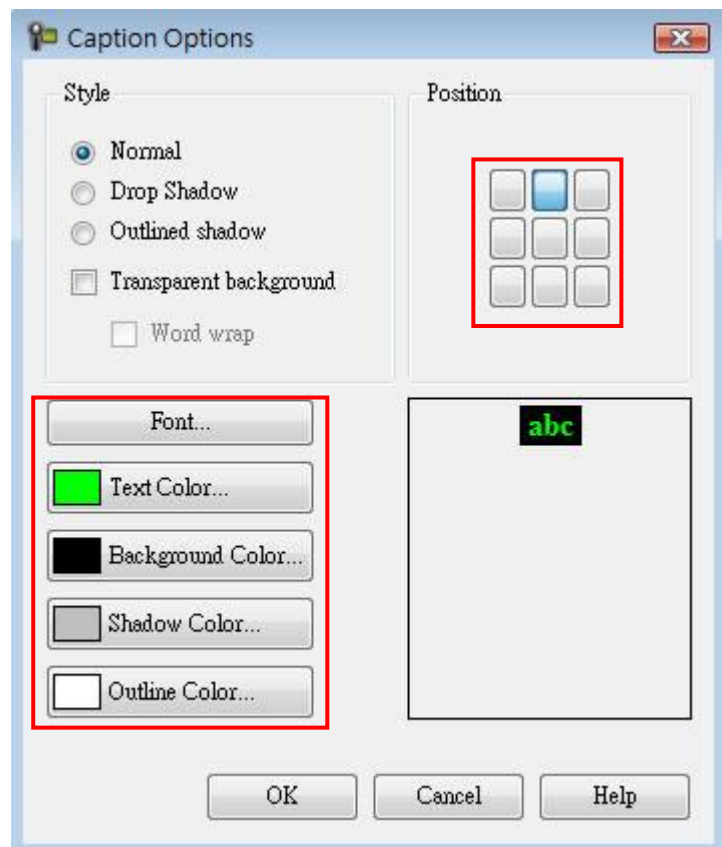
Caption Options

Style

Normal

Drop Shadow

Outlined shadow

Transparent background

Word wrap

Position

Font...

Text Color...

Background Color...

Shadow Color...

Outline Color...

abc

OK

Cancel

Help